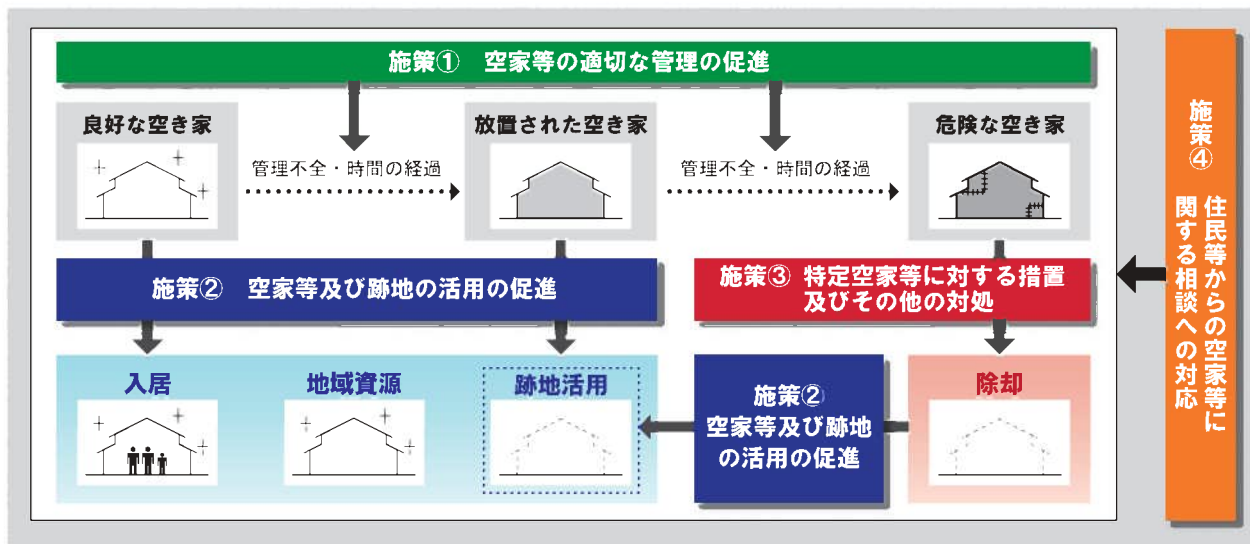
施策①　空家等の適切な管理の促進

良好な空き家

管理不全・時間の経過

放置された空き家

管理不全・時間の経過

危険な空き家

施策②　空家等及び跡地の活用の促進

施策③　特定空家等に対する措置及びその他の対処

入居

地域資源

跡地活用

施策②
空家等及び跡地の活用の促進

除却

施策④
住民等からの空家等に関する相談への対応